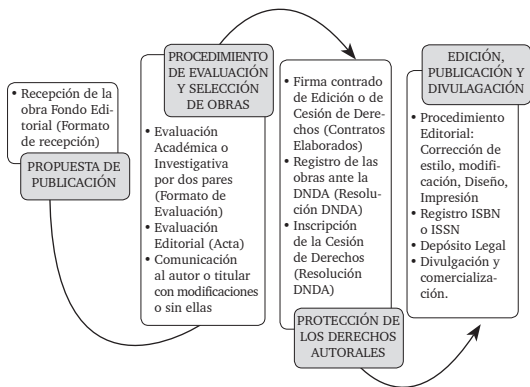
• Recepción de la obra Fondo Editorial (Formato de recepción)

PROPUESTA DE PUBLICACIÓN

PROCEDIMIENTO DE EVALUACIÓN Y SELECCIÓN DE OBRAS

• Evaluación Académica o Investigativa por dos pares (Formato de Evaluación)
• Evaluación Editorial (Acta)
• Comunicación al autor o titular con modificaciones o sin ellas

• Firma contrado de Edición o de Cesión de Derechos (Contratos Elaborados)
• Registro de las obras ante la DNDA (Resolución DNDA)
• Inscripción de la Cesión de Derechos (Resolución DNDA)

PROTECCIÓN DE LOS DERECHOS AUTORALES

EDICIÓN, PUBLICACIÓN Y DIVULGACIÓN

• Procedimiento Editorial: Corrección de estilo, modificación, Diseño, Impresión
• Registro ISBN o ISSN
• Depósito Legal
• Divulgación y comercialización.